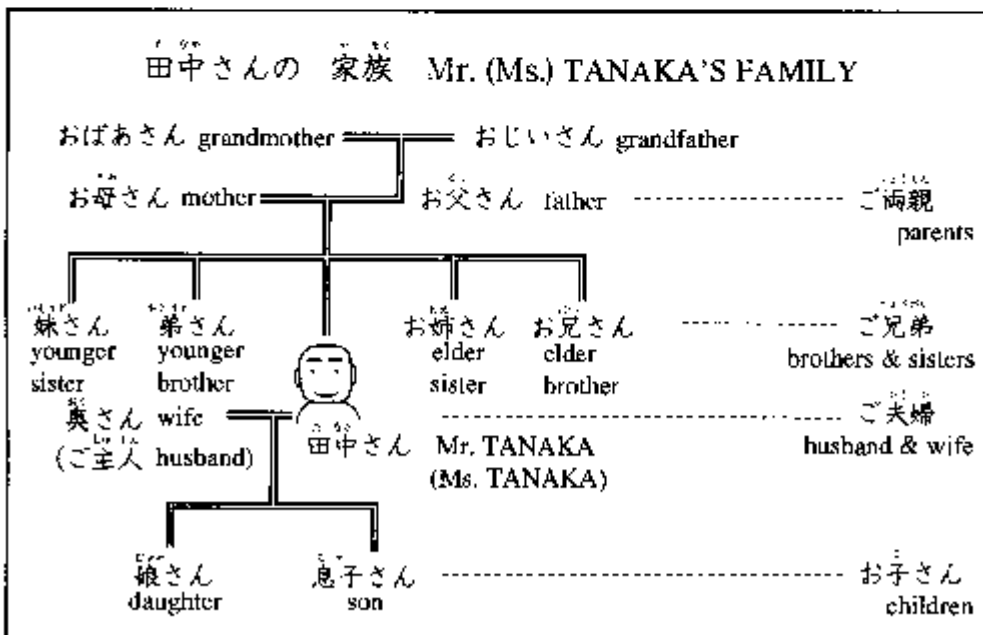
田中さんの　家族　Mr. (Ms.) TANAKA'S FAMILY

おばあさん grandmother　おじいさん grandfather

お母さん mother　お父さん father　ご両親 parents

妹さん younger sister　弟さん younger brother　お姉さん elder sister　お兄さん elder brother　ご兄弟 brothers & sisters

奥さん wife (ご主人 husband)　田中さん Mr. TANAKA (Ms. TANAKA)　ご夫婦 husband & wife

娘さん daughter　息子さん son　お子さん children